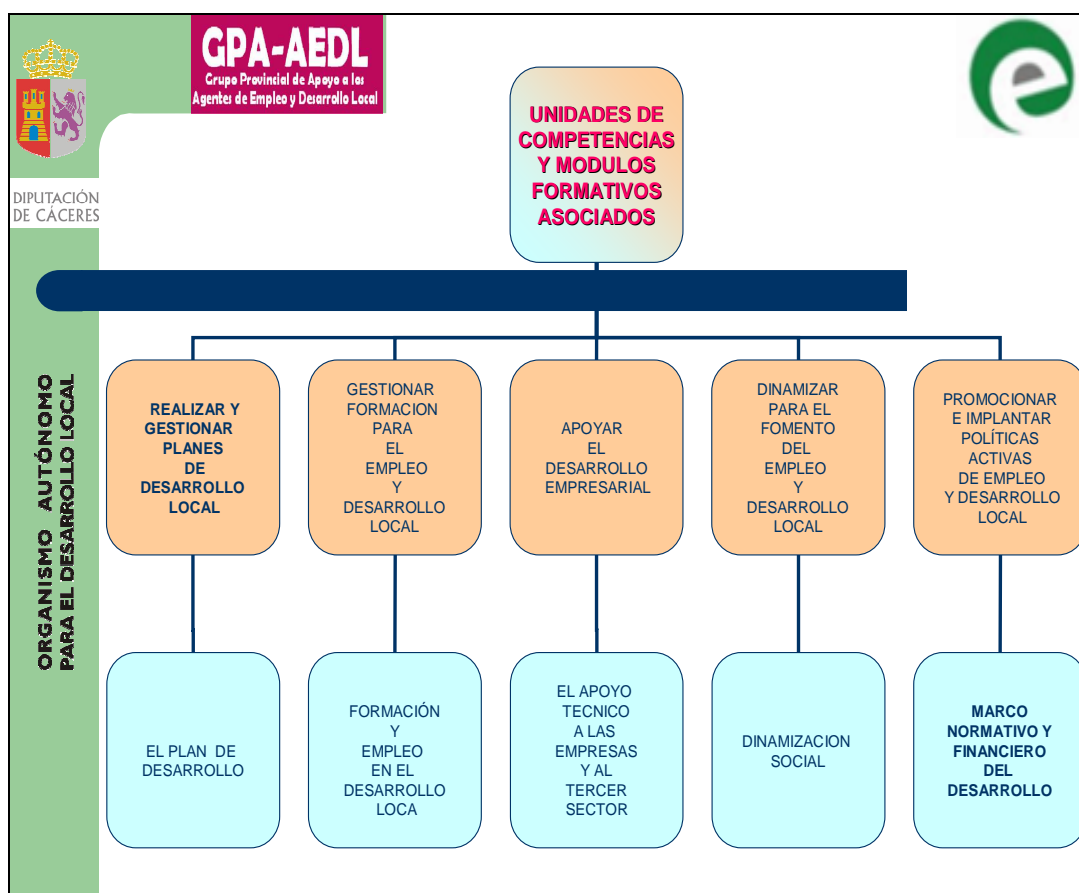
GPA-AEDL
Grupo Provincial de Apoyo a los Agentes de Empleo y Desarrollo Local

DIPUTACIÓN DE CÁCERES

ORGANISMO AUTÓNOMO PARA EL DESARROLLO LOCAL

UNIDADES DE COMPETENCIAS Y MODULOS FORMATIVOS ASOCIADOS

REALIZAR Y GESTIONAR PLANES DE DESARROLLO LOCAL

GESTIONAR FORMACION PARA EL EMPLEO Y DESARROLLO LOCAL

APOYAR EL DESARROLLO EMPRESARIAL

DINAMIZAR PARA EL FOMENTO DEL EMPLEO Y DESARROLLO LOCAL

PROMOCIONAR E IMPLANTAR POLÍTICAS ACTIVAS DE EMPLEO Y DESARROLLO LOCAL

EL PLAN DE DESARROLLO

FORMACIÓN Y EMPLEO EN EL DESARROLLO LOCA

EL APOYO TECNICO A LAS EMPRESAS Y AL TERCER SECTOR

DINAMIZACION SOCIAL

MARCO NORMATIVO Y FINANCIERO DEL DESARROLLO